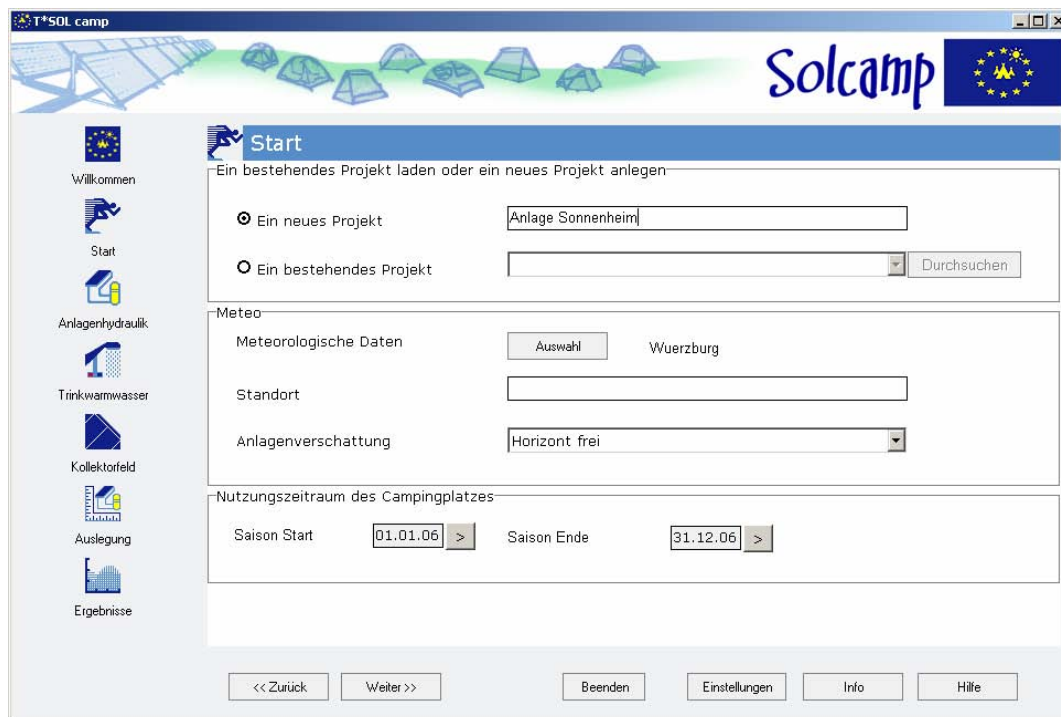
T*SOL camp

Solcamp

Willkommen

Start

Anlagenhydraulik

Trinkwarmwasser

Kollektorfeld

Auslegung

Ergebnisse

Start

Ein bestehendes Projekt laden oder ein neues Projekt anlegen

Ein neues Projekt

Anlage Sonnenheim

Ein bestehendes Projekt

Durchsuchen

Meteo

Meteorologische Daten

Auswahl

Wuerzburg

Standort

Anlagenverschattung

Horizont frei

Nutzungszeitraum des Campingplatzes

Saison Start

01.01.06

>

Saison Ende

31.12.06

>

<< Zurück

Weiter >>

Beenden

Einstellungen

Info

Hilfe